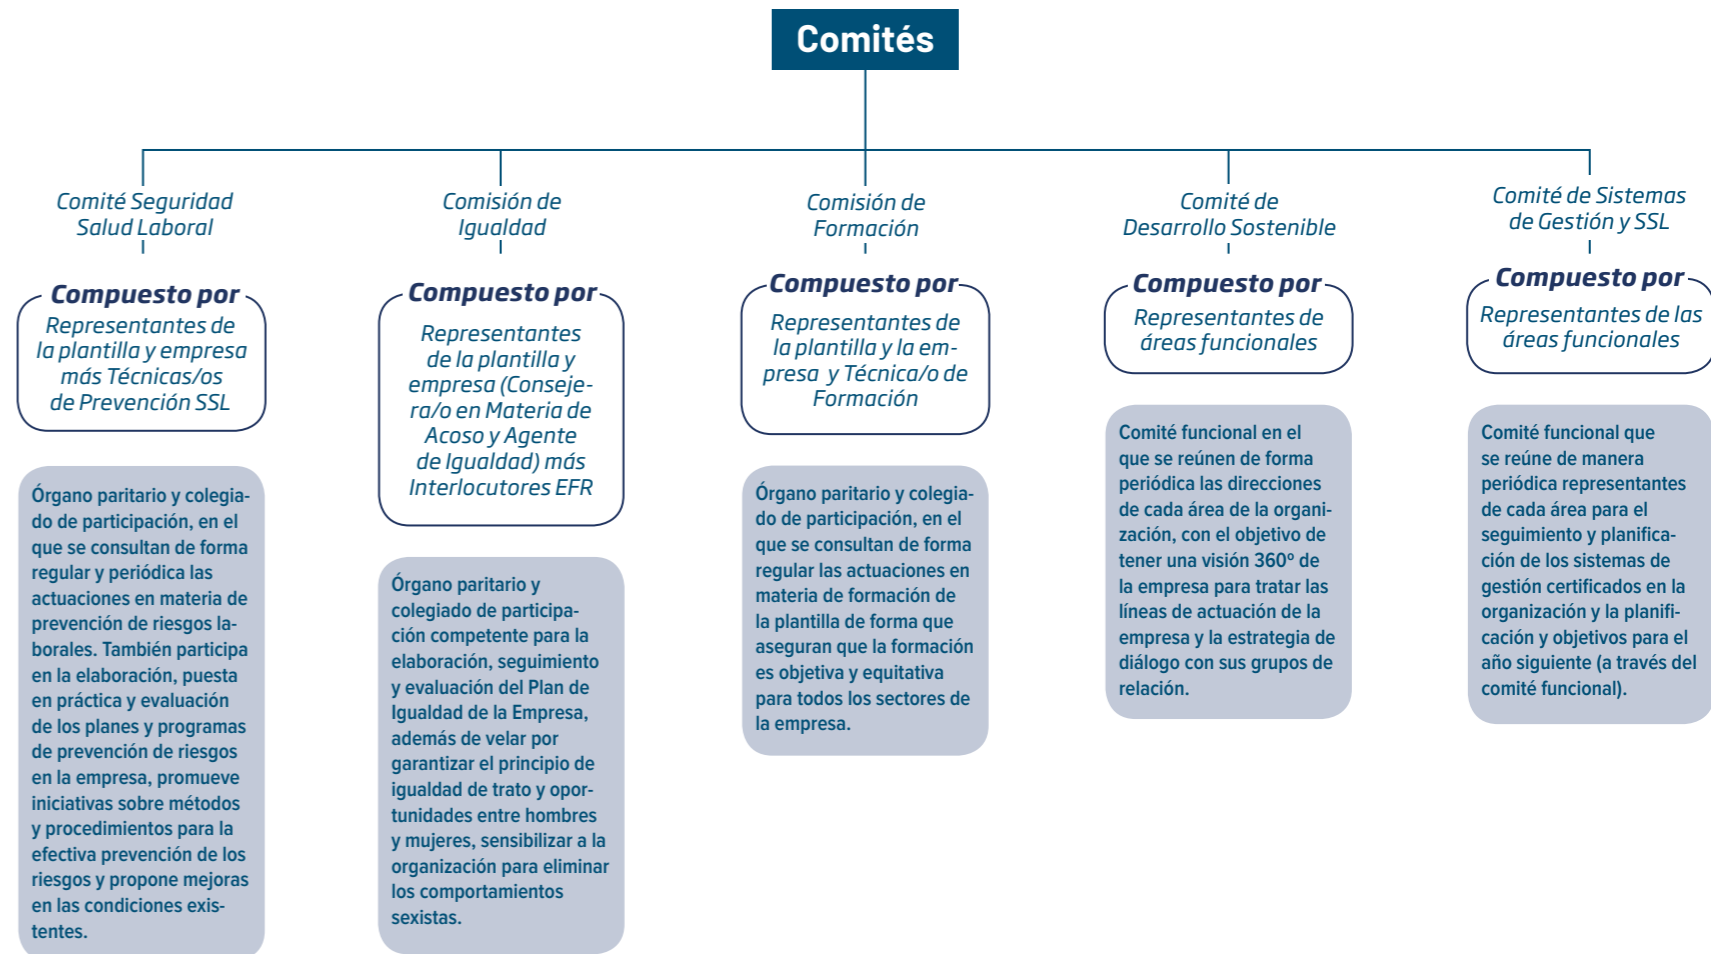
Comités

Comité Seguridad Salud Laboral

Compuesto por

Representantes de la plantilla y empresa más Técnicas/os de Prevención SSL

Órgano paritario y colegiado de participación, en el que se consultan de forma regular y periódica las actuaciones en materia de prevención de riesgos laborales. También participa en la elaboración, puesta en práctica y evaluación de los planes y programas de prevención de riesgos en la empresa, promueve iniciativas sobre métodos y procedimientos para la efectiva prevención de los riesgos y propone mejoras en las condiciones existentes.

Comisión de Igualdad

Compuesto por

Representantes de la plantilla y empresa (Consejera/o en Materia de Acoso y Agente de Igualdad) más Interlocutores EFR

Órgano paritario y colegiado de participación competente para la elaboración, seguimiento y evaluación del Plan de Igualdad de la Empresa, además de velar por garantizar el principio de igualdad de trato y oportunidades entre hombres y mujeres, sensibilizar a la organización para eliminar los comportamientos sexistas.

Comisión de Formación

Compuesto por

Representantes de la plantilla y la empresa y Técnica/o de Formación

Órgano paritario y colegiado de participación, en el que se consultan de forma regular las actuaciones en materia de formación de la plantilla de forma que aseguran que la formación es objetiva y equitativa para todos los sectores de la empresa.

Comité de Desarrollo Sostenible

Compuesto por

Representantes de áreas funcionales

Comité funcional en el que se reúnen de forma periódica las direcciones de cada área de la organización, con el objetivo de tener una visión 360º de la empresa para tratar las líneas de actuación de la empresa y la estrategia de diálogo con sus grupos de relación.

Comité de Sistemas de Gestión y SSL

Compuesto por

Representantes de las áreas funcionales

Comité funcional que se reúne de manera periódica representantes de cada área para el seguimiento y planificación de los sistemas de gestión certificados en la organización y la planificación y objetivos para el año siguiente (a través del comité funcional).